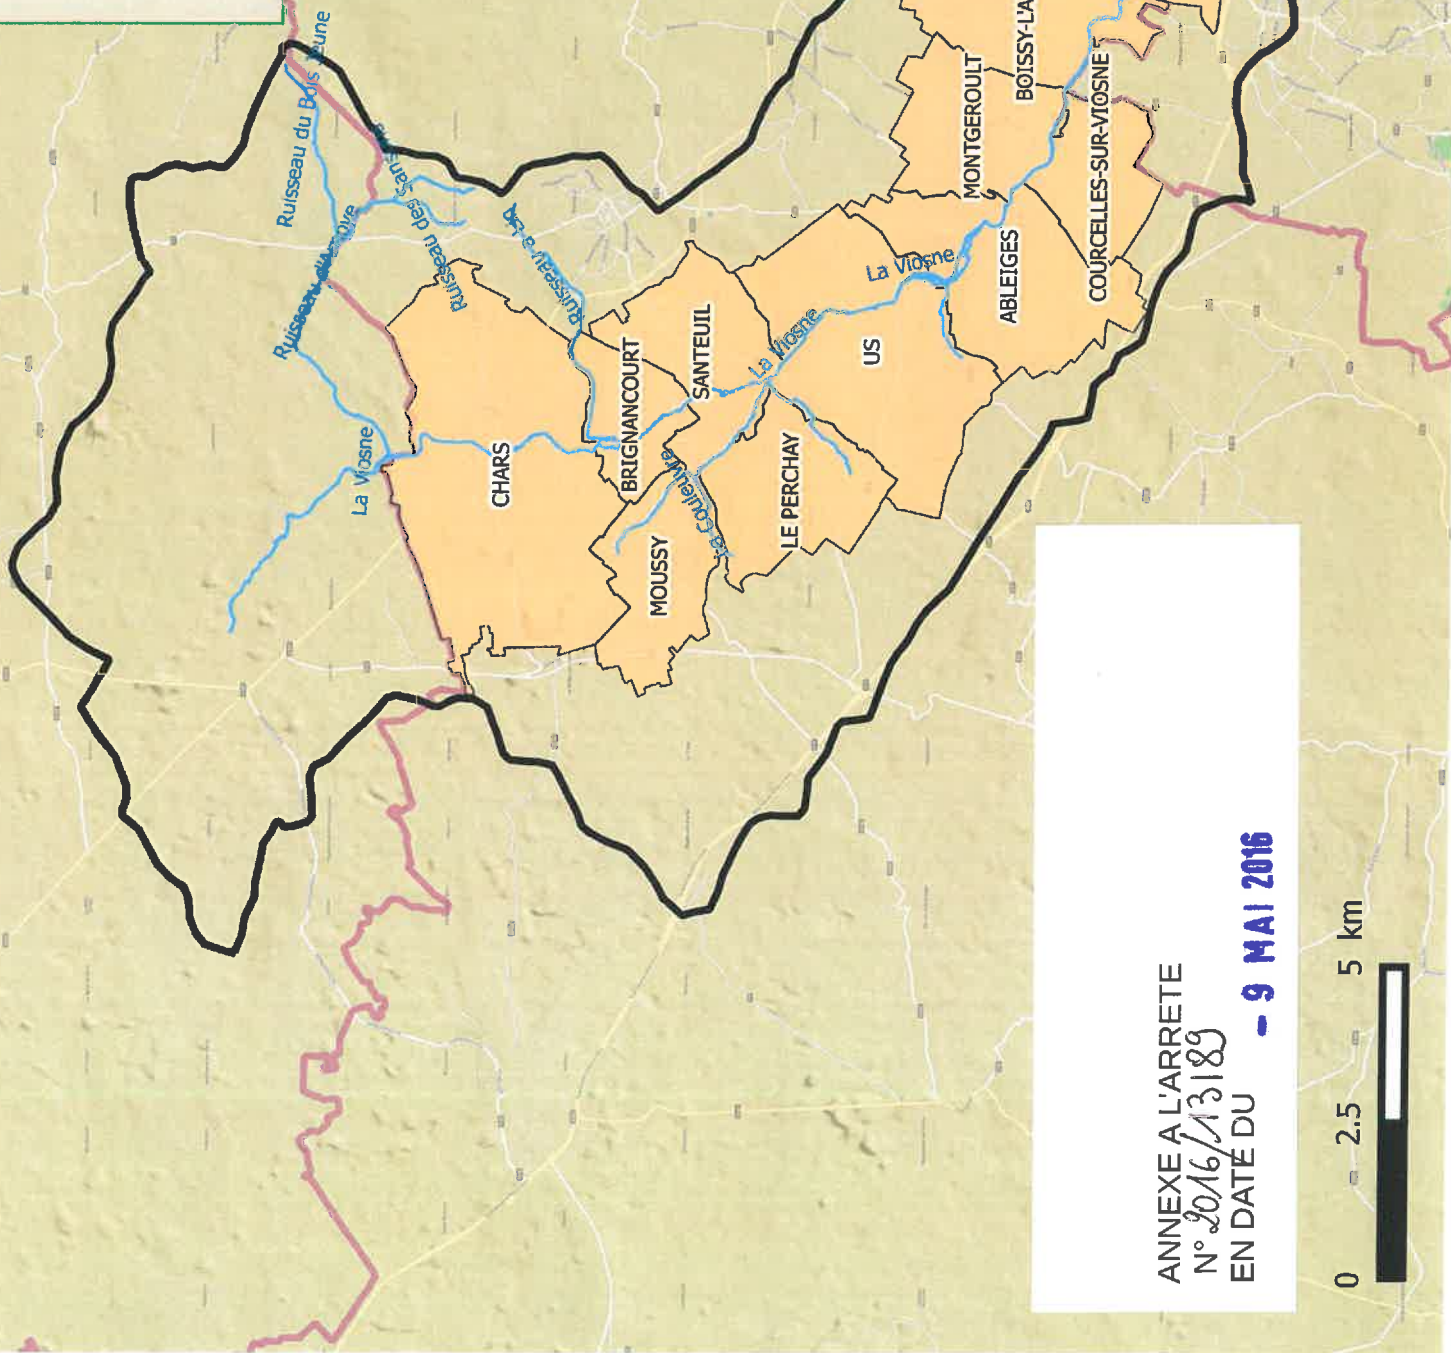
Ruisseau du Bois Jeune
Ruisseau du Bois Jeune
Ruisseau de l'Ove
Ruisseau des Sanes
Ruisseau des Sanes
Ruisseau de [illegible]
La Viosne
CHARS
BRIGNANCOURT
SANTEUIL
MOUSSY
La Couleuvre
LE PERCHAY
La Viosne
US
La Viosne
ABLEIGES
MONTGEROULT
BOISSY-LA
COURCELLES-SUR-VIOSNE

ANNEXE A L'ARRETE
N° 2016/13183
EN DATE DU - 9 MAI 2016

0 2.5 5 km